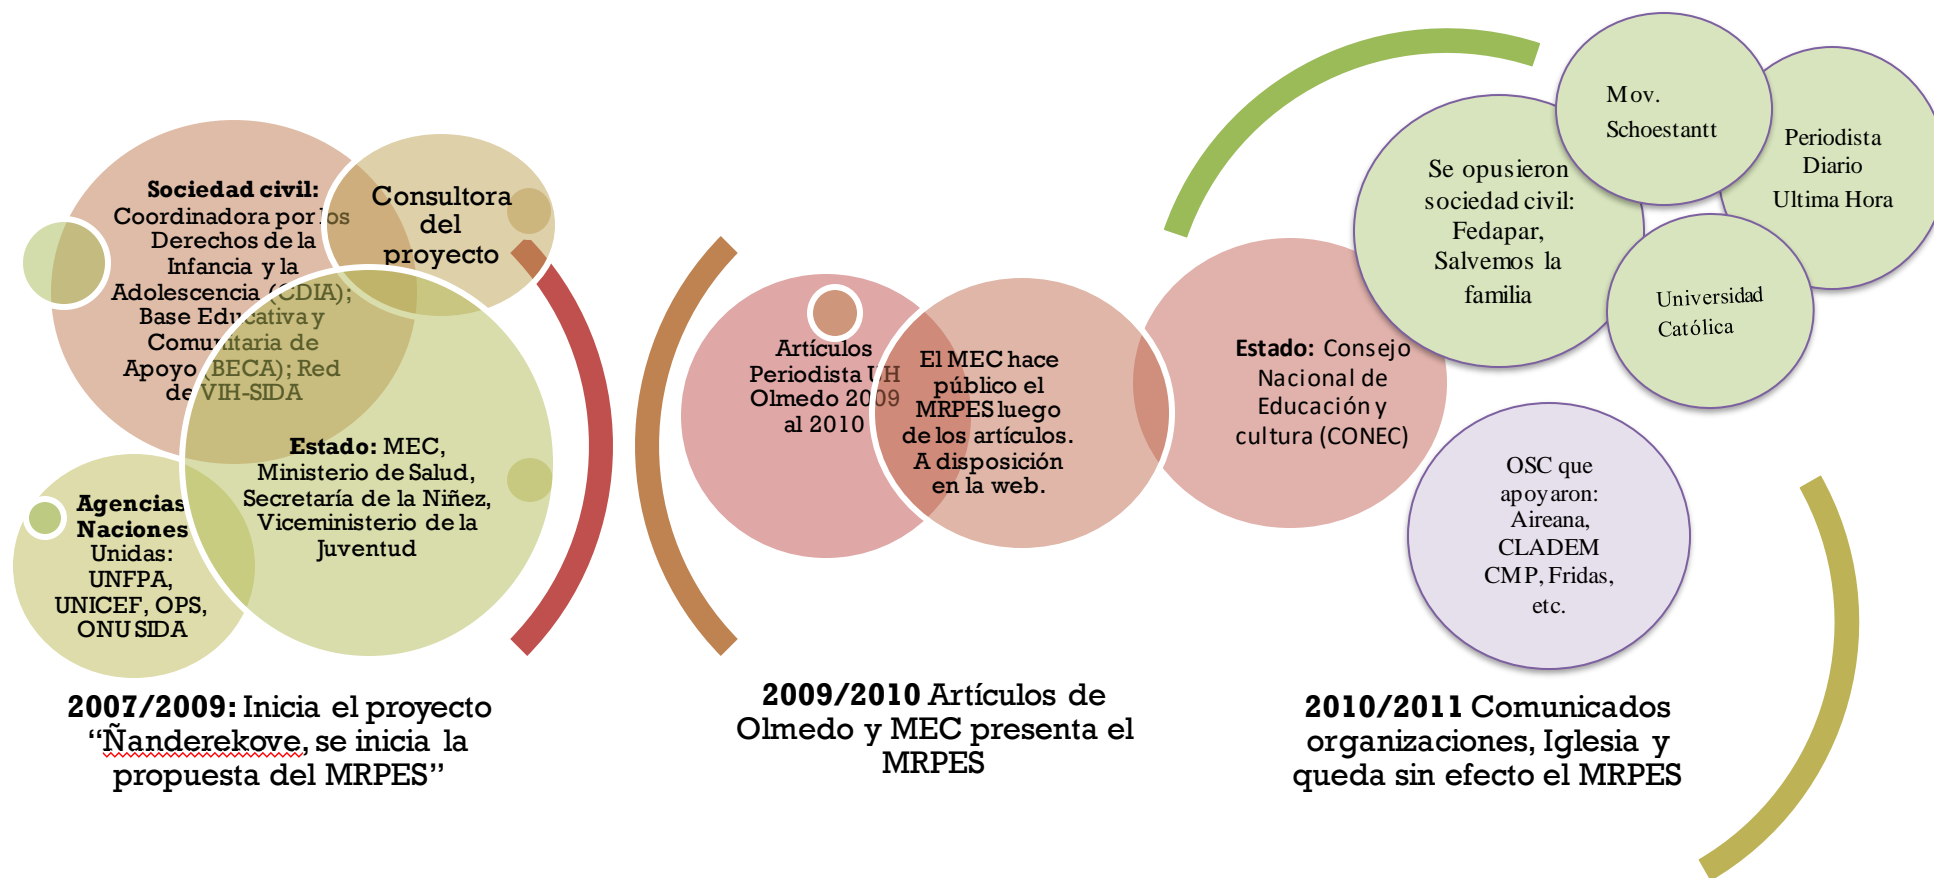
**Sociedad civil:** Coordinadora por los Derechos de la Infancia y la Adolescencia (CDIA); Base Educativa y Comunitaria de Apoyo (BECA); Red de VIH-SIDA

Consultora del proyecto

**Estado:** MEC, Ministerio de Salud, Secretaría de la Niñez, Viceministerio de la Juventud

**Agencias Naciones** Unidas: UNFPA, UNICEF, OPS, ONU SIDA

**2007/2009:** Inicia el proyecto "Ñanderekove, se inicia la propuesta del MRPES"

Artículos Periodista I.H Olmedo 2009 al 2010

El MEC hace público el MRPES luego de los artículos. A disposición en la web.

**2009/2010** Artículos de Olmedo y MEC presenta el MRPES

**Estado:** Consejo Nacional de Educación y cultura (CONEC)

Se opusieron sociedad civil: Fedapar, Salvemos la familia

Mov. Schoestantt

Periodista Diario Ultima Hora

Universidad Católica

OSC que apoyaron: Aireana, CLADEM CMP, Fridas, etc.

**2010/2011** Comunicados organizaciones, Iglesia y queda sin efecto el MRPES